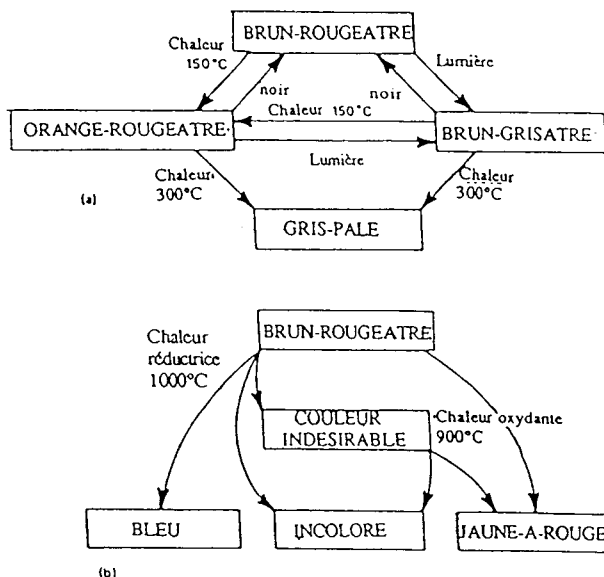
BRUN-ROUGEATRE

Chaleur 150°C

Lumière

noir

noir

Chaleur 150°C

ORANGE-ROUGEATRE

BRUN-GRISATRE

Lumière

Chaleur 300°C

Chaleur 300°C

(a)

GRIS-PALE

Chaleur réductrice 1000°C

BRUN-ROUGEATRE

COULEUR INDESIRABLE

Chaleur oxydante 900°C

BLEU

INCOLORE

JAUNE-A-ROUGE

(b)